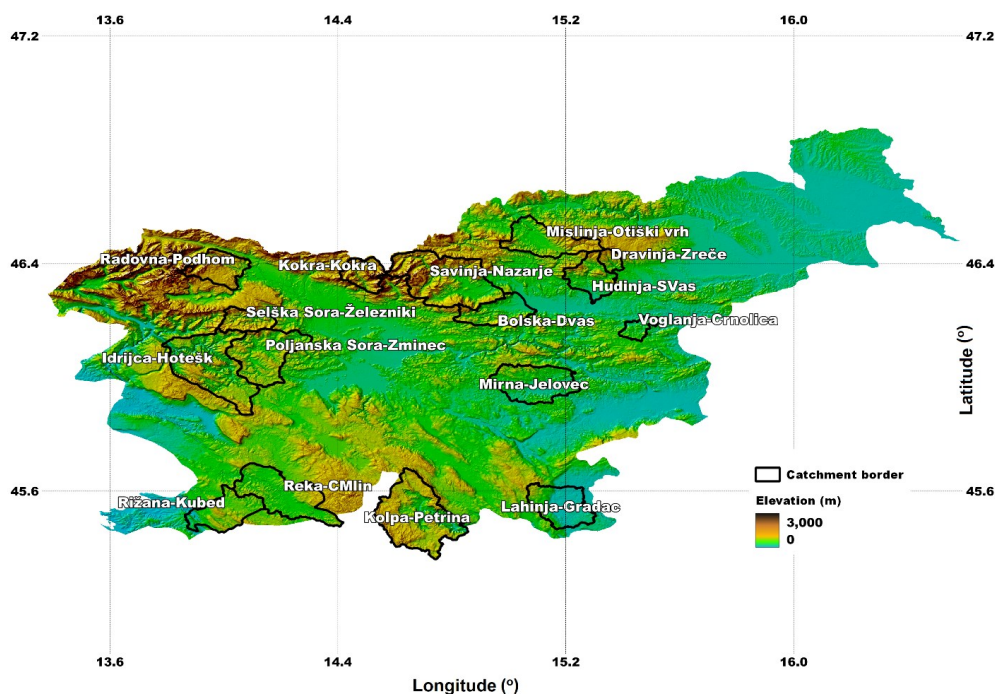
13.6 14.4 15.2 16.0

47.2 47.2

Radovna-Podhom
Kokra-Kokra
Mislinja-Otiški vrh
Dravinja-Zreče
Savinja-Nazarje
Hudinja-SVas
Selška Sora-Železniki
Bolska-Dvas
Voglanja-Crnolica
Idrijca-Hotešk
Poljanska Sora-Zminec
Mirna-Jelovec
Reka-CMlin
Rižana-Kubed
Kolpa-Petrina
Lahinja-Gradac

46.4 46.4

45.6 45.6

Catchment border

Elevation (m)
3,000
0

Latitude (°)

13.6 14.4 15.2 16.0

Longitude (°)